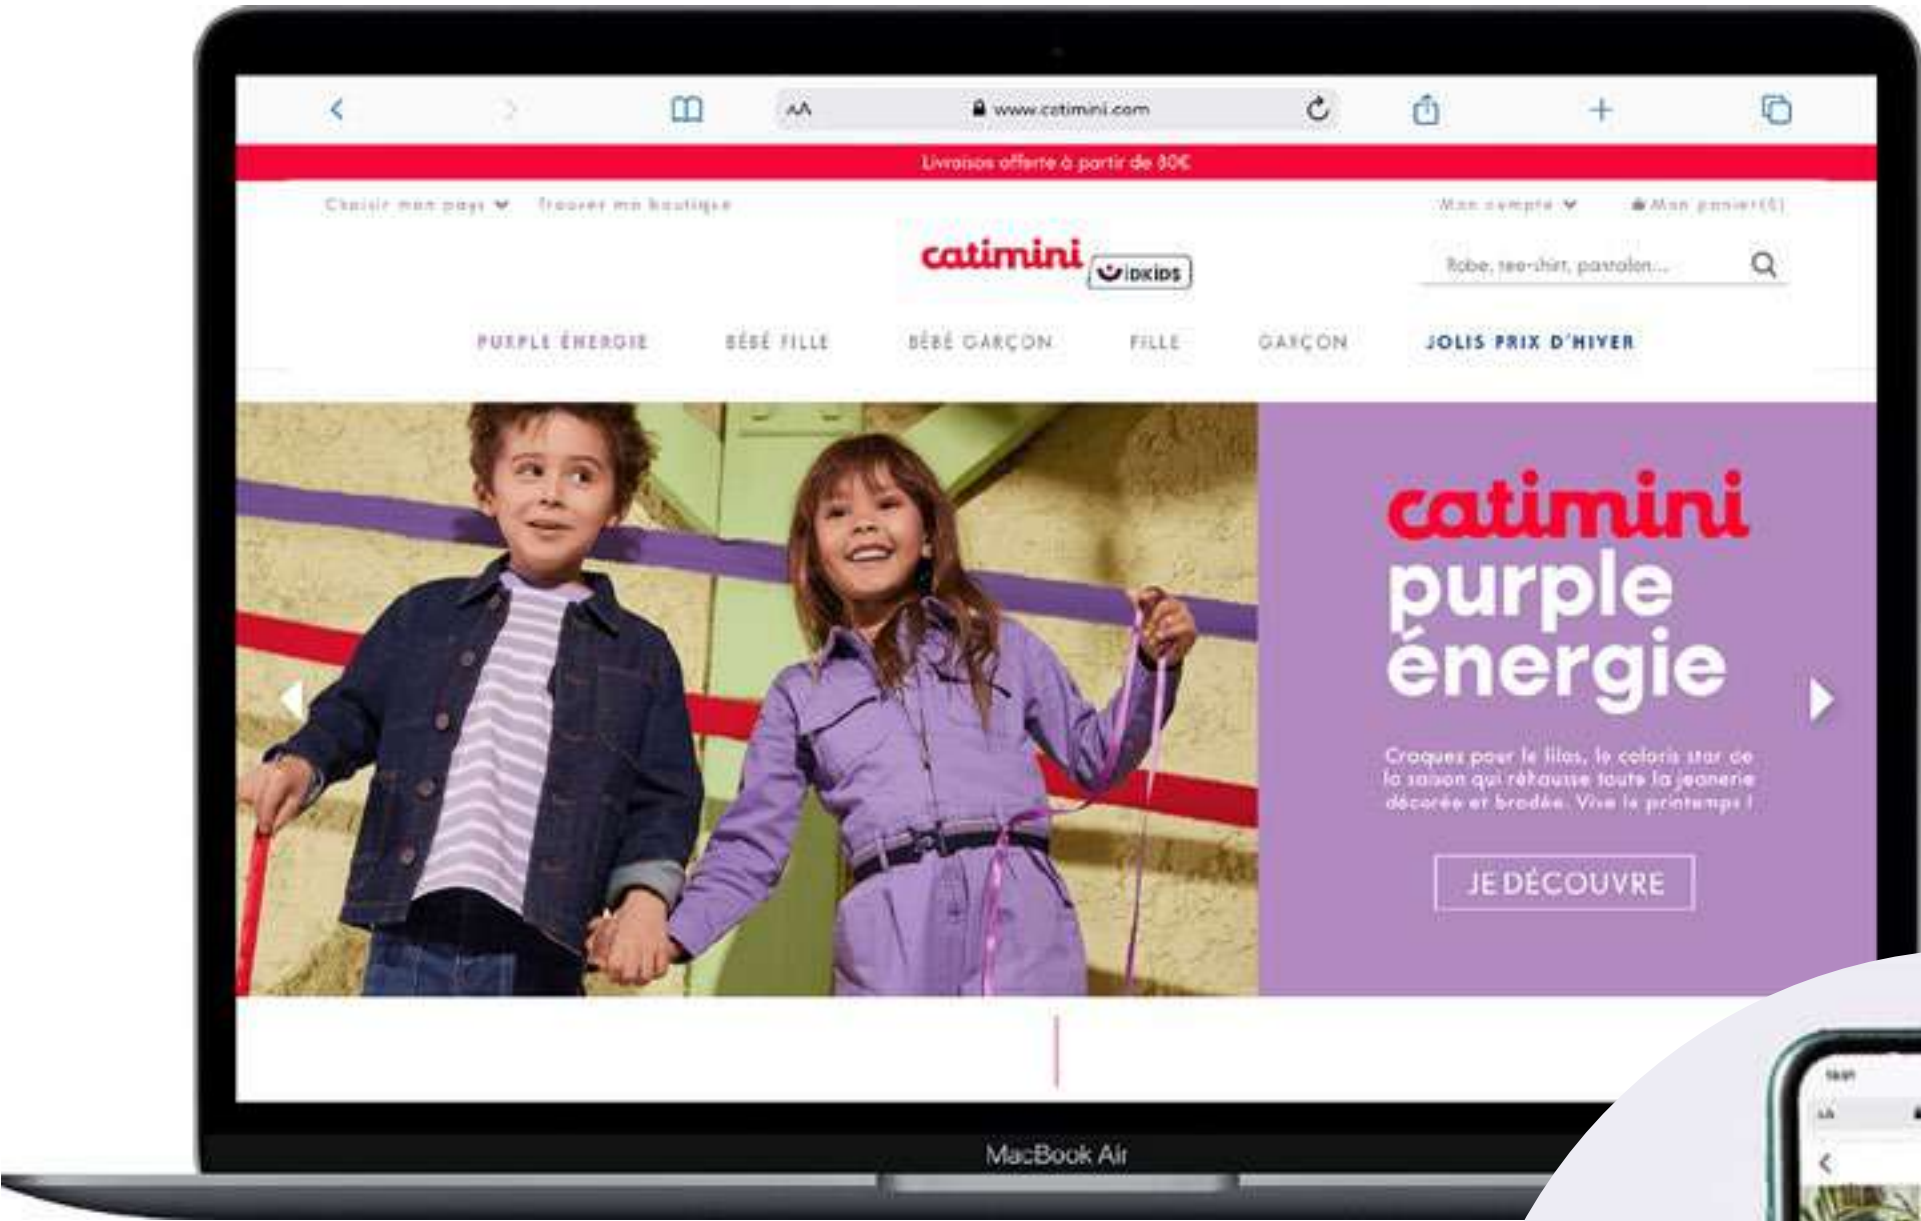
AA www.catimini.com

Livraison offerte à partir de 80€

Choisir mon pays Trouver ma boutique

Mon compte Mon panier(0)

catimini IDKIDS

Robe, tee-shirt, pantalon...

PURPLE ÉNERGIE BÉBÉ FILLE BÉBÉ GARÇON FILLE GARÇON JOLIS PRIX D'HIVER

catimini purple énergie

Craquez pour le lilas, le coloris star de la saison qui rehausse toute la jeanerie décorée et brodée. Vive le printemps !

JE DÉCOUVRE

MacBook Air